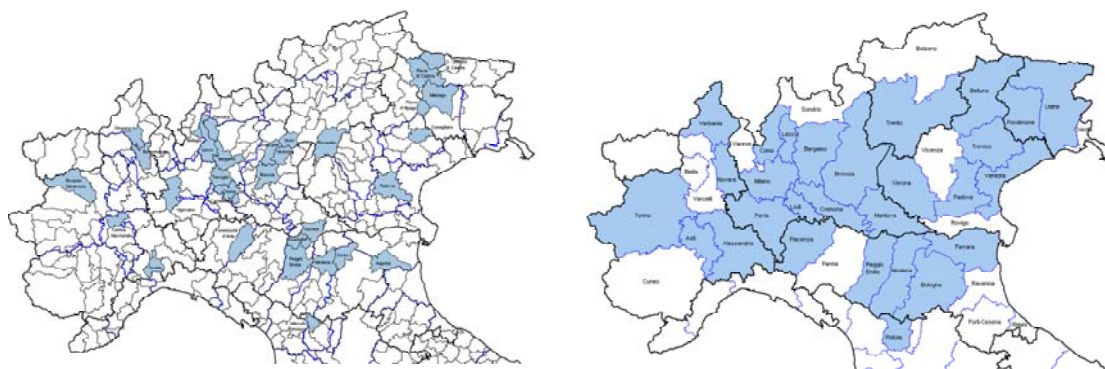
Bolzano
Belluno
Udine
Pordenone
Trento
Treviso
Vicenza
Venezia
Padova
Verona
Rovigo
Sondrio
Verbania
Varese
Como
Lecco
Bergamo
Brescia
Biella
Novara
Milano
Vercelli
Lodi
Cremona
Mantova
Pavia
Torino
Asti
Alessandria
Piacenza
Parma
Reggio Emilia
Modena
Bologna
Ferrara
Ravenna
Forlì-Cesena
Cuneo
Pistoia